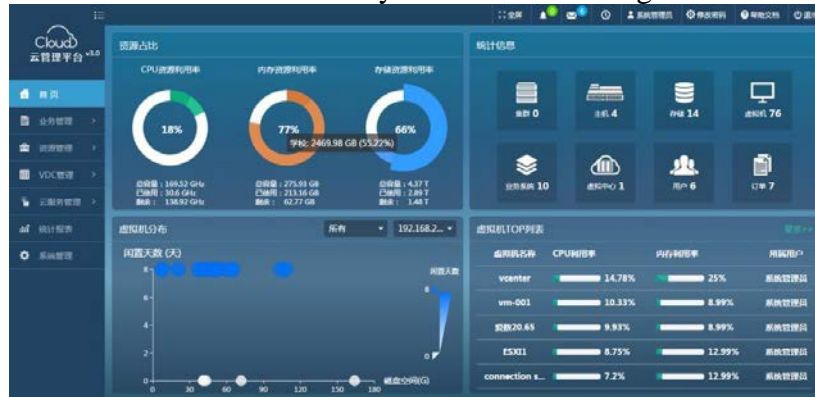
Cloud
云管理平台 v3.0

全屏
系统管理员
修改密码
帮助文档
退出

首页
业务管理
资源管理
VDC管理
云服务管理
统计报表
系统管理

资源占比

CPU资源利用率
18%
总容量：169.52 GHz
已使用：30.6 GHz
剩余：138.92 GHz

内存资源利用率
77%
总容量：275.93 GB
已使用：213.16 GB
剩余：62.77 GB

存储资源利用率
66%
学校: 2469.98 GB (55.22%)
总容量：4.37 T
已使用：2.89 T
剩余：1.48 T

统计信息

集群 0
主机 4
存储 14
虚拟机 76
业务系统 10
虚拟中心 1
用户 6
订单 7

虚拟机分布
所有
192.168.2...
闲置天数 (天)
闲置天数
8
0
磁盘空间(G)
0 30 60 90 120 150 180
8 6 4 2 0

虚拟机TOP列表
更多>>

| 虚拟机名称 | CPU利用率 | 内存利用率 | 所属用户 |
|---|---|---|---|
| vcenter | 14.78% | 25% | 系统管理员 |
| vm-001 | 10.33% | 8.99% | 系统管理员 |
| 爱数20.65 | 9.93% | 8.99% | 系统管理员 |
| ESXI1 | 8.75% | 12.99% | 系统管理员 |
| connection s... | 7.2% | 12.99% | 系统管理员 |